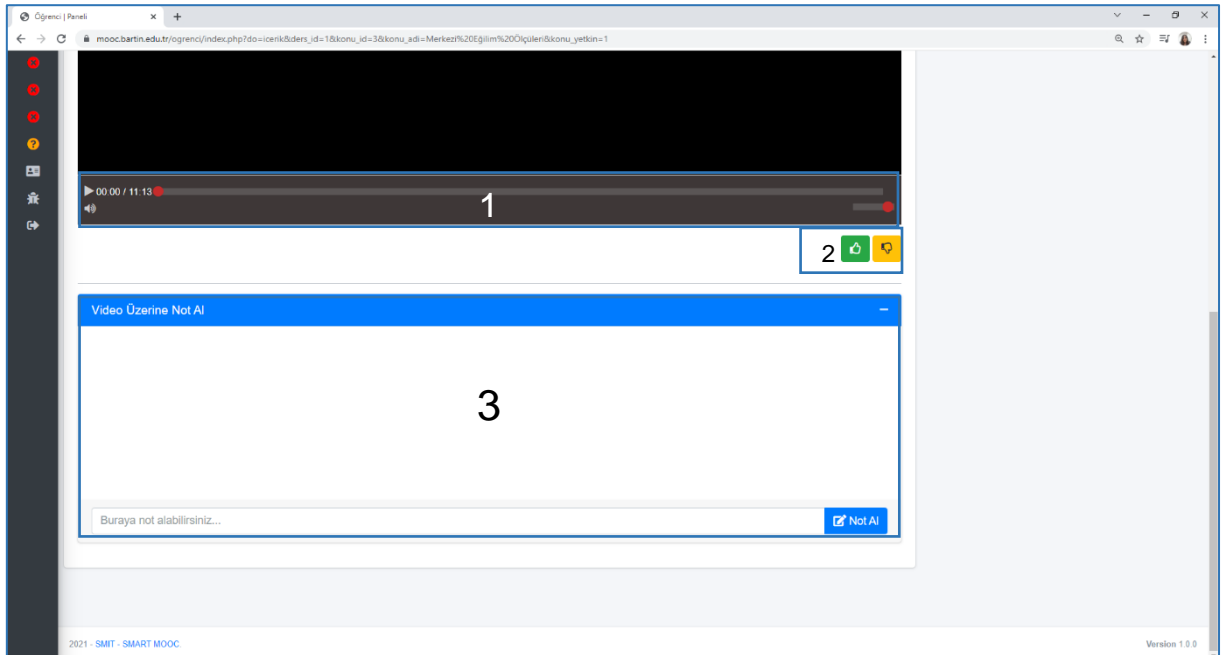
Öğrenci | Paneli ×
mooc.bartin.edu.tr/ogrenci/index.php?do=icerik&ders_id=1&konu_id=3&konu_adi=Merkezi%20Eğilim%20Ölçüleri&konu_yetkin=1

00:00 / 11:13
1
2
Video Üzerine Not Al
3
Buraya not alabilirsiniz...
Not Al

2021 - SMIT - SMART MOOC
Version 1.0.0